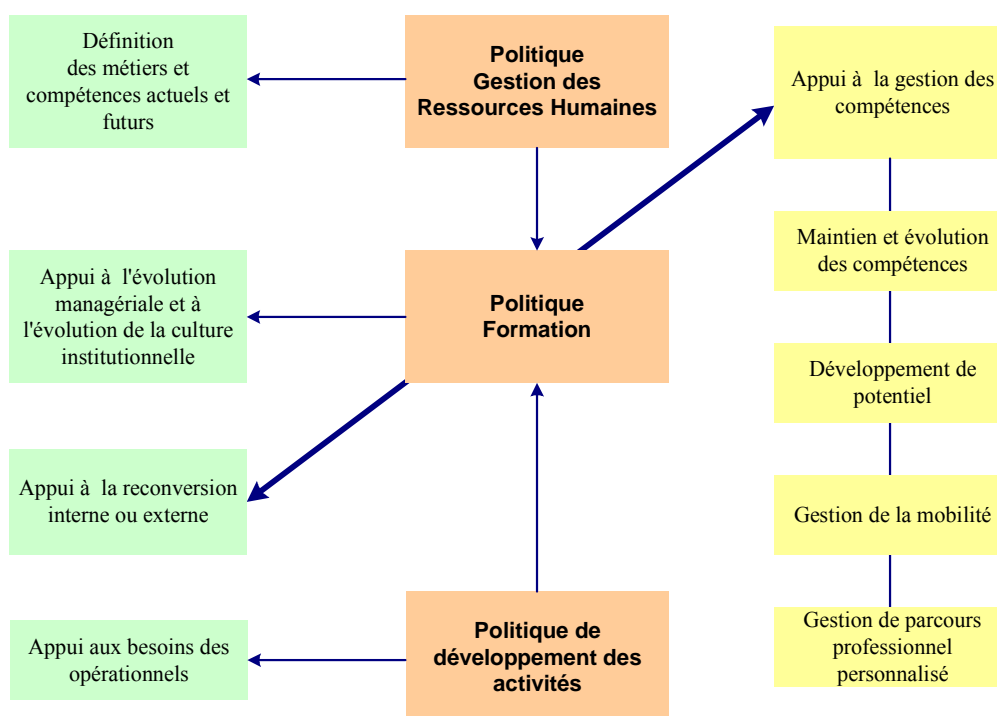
Définition des métiers et compétences actuels et futurs

Politique Gestion des Ressources Humaines

Appui à la gestion des compétences

Maintien et évolution des compétences

Appui à l'évolution managériale et à l'évolution de la culture institutionnelle

Politique Formation

Développement de potentiel

Appui à la reconversion interne ou externe

Gestion de la mobilité

Appui aux besoins des opérationnels

Politique de développement des activités

Gestion de parcours professionnel personnalisé